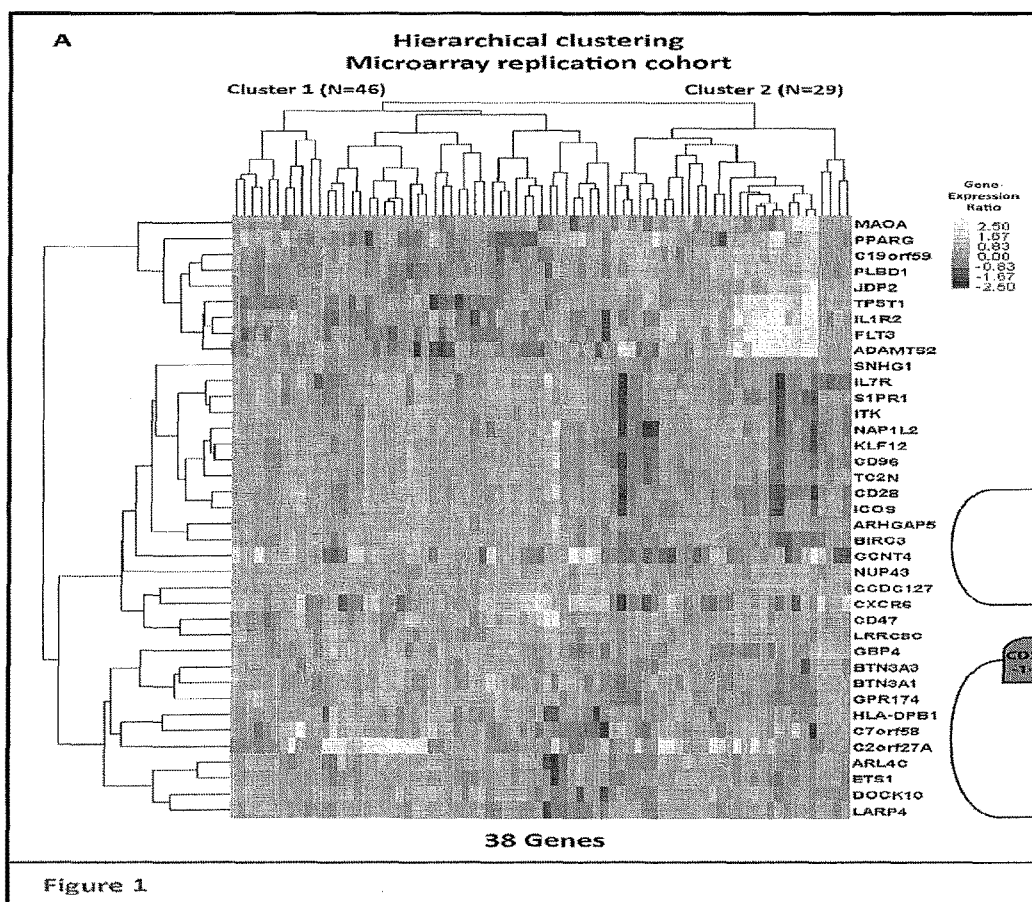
A

Hierarchical clustering
Microarray replication cohort

Cluster 1 (N=46)

Cluster 2 (N=29)

Gene Expression Ratio
2.50
1.67
0.83
0.00
-0.83
-1.67
-2.50

MAOA
PPARG
C19orf59
PLBD1
JDP2
TPST1
IL1R2
FLT3
ADAMTS2
SNHG1
IL7R
S1PR1
ITK
NAP1L2
KLF12
CD96
TC2N
CD28
ICOS
ARHGAP5
BIRC3
GCNT4
NUP43
CCDC127
CXCR6
CD47
LRRC8C
GBP4
BTN3A3
BTN3A1
GPR174
HLA-DPB1
C7orf58
C2orf27A
ARL4C
ETS1
DOCK10
LARP4

38 Genes

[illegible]

Figure 1